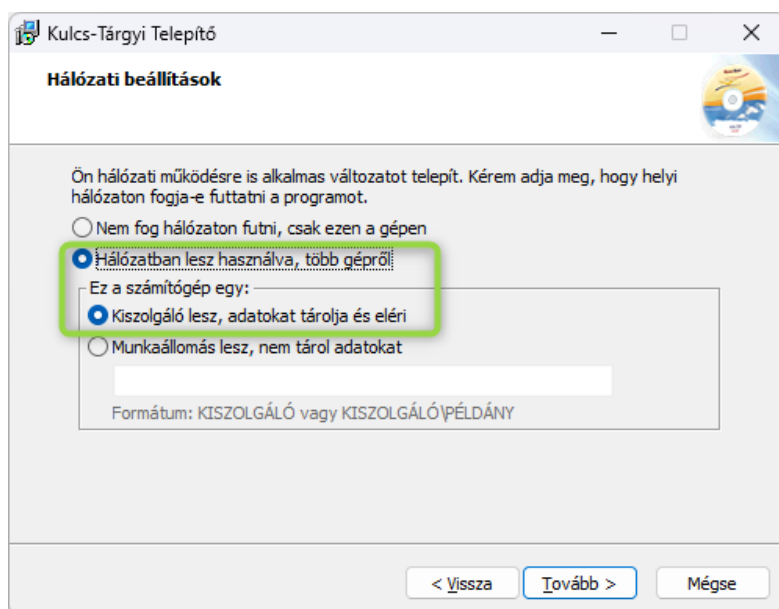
Kulcs-Tárgyi Telepítő

Hálózati beállítások

Ön hálózati működésre is alkalmas változatot telepít. Kérem adja meg, hogy helyi hálózaton fogja-e futtatni a programot.

Nem fog hálózaton futni, csak ezen a gépen

Hálózatban lesz használva, több gépről

Ez a számítógép egy:

Kiszolgáló lesz, adatokat tárolja és eléri

Munkaállomás lesz, nem tárol adatokat

Formátum: KISZOLGÁLÓ vagy KISZOLGÁLÓ\PÉLDÁNY

< Vissza

Tovább >

Mégse